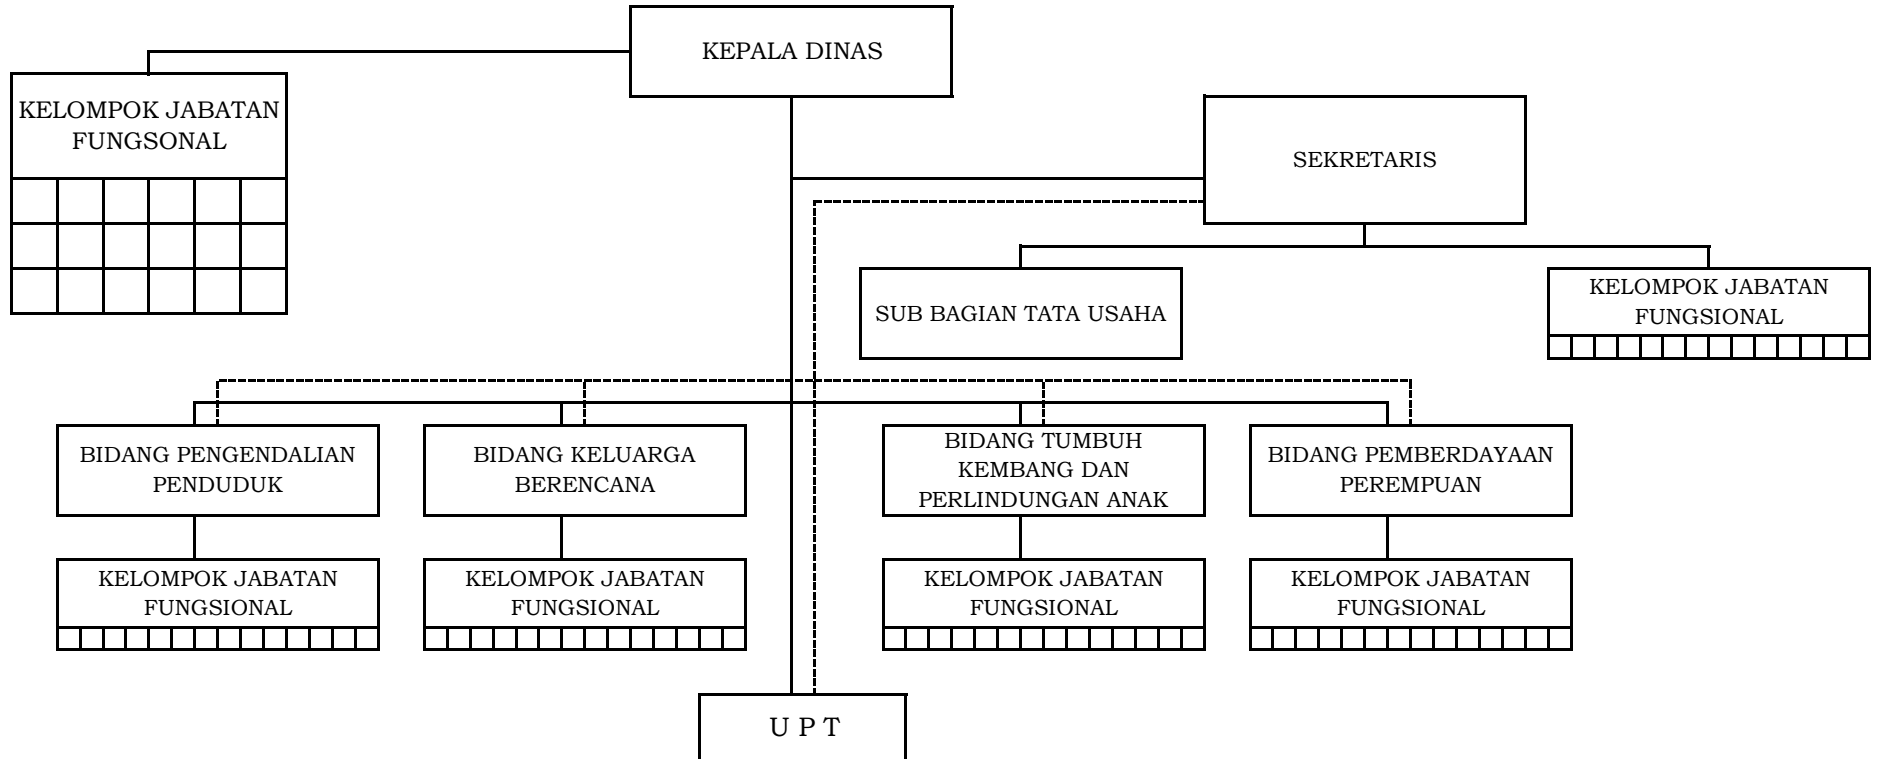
KEPALA DINAS

KELOMPOK JABATAN FUNGSONAL

SEKRETARIS

SUB BAGIAN TATA USAHA

KELOMPOK JABATAN FUNGSIONAL

BIDANG PENGENDALIAN PENDUDUK

BIDANG KELUARGA BERENCANA

BIDANG TUMBUH KEMBANG DAN PERLINDUNGAN ANAK

BIDANG PEMBERDAYAAN PEREMPUAN

KELOMPOK JABATAN FUNGSIONAL

KELOMPOK JABATAN FUNGSIONAL

KELOMPOK JABATAN FUNGSIONAL

KELOMPOK JABATAN FUNGSIONAL

U P T